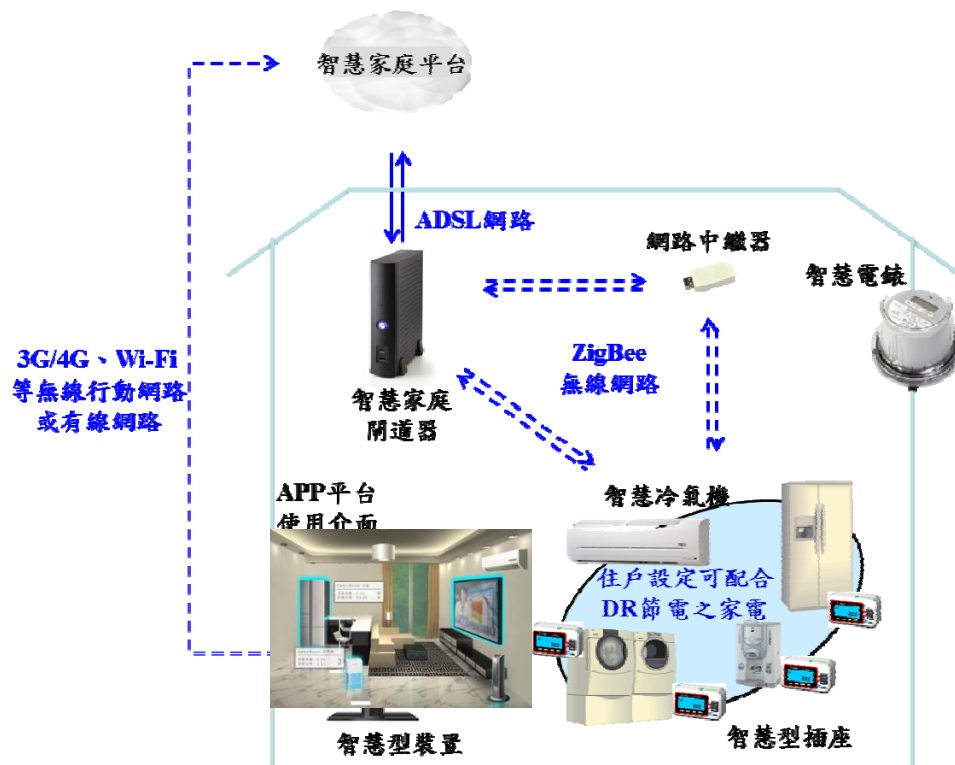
智慧家庭平台

ADSL網路

網路中繼器

智慧電錶

3G/4G、Wi-Fi
等無線行動網路
或有線網路

ZigBee
無線網路

智慧家庭
閘道器

APP平台
使用介面

智慧冷氣機

住戶設定可配合
DR節電之家電

智慧型裝置

智慧型插座